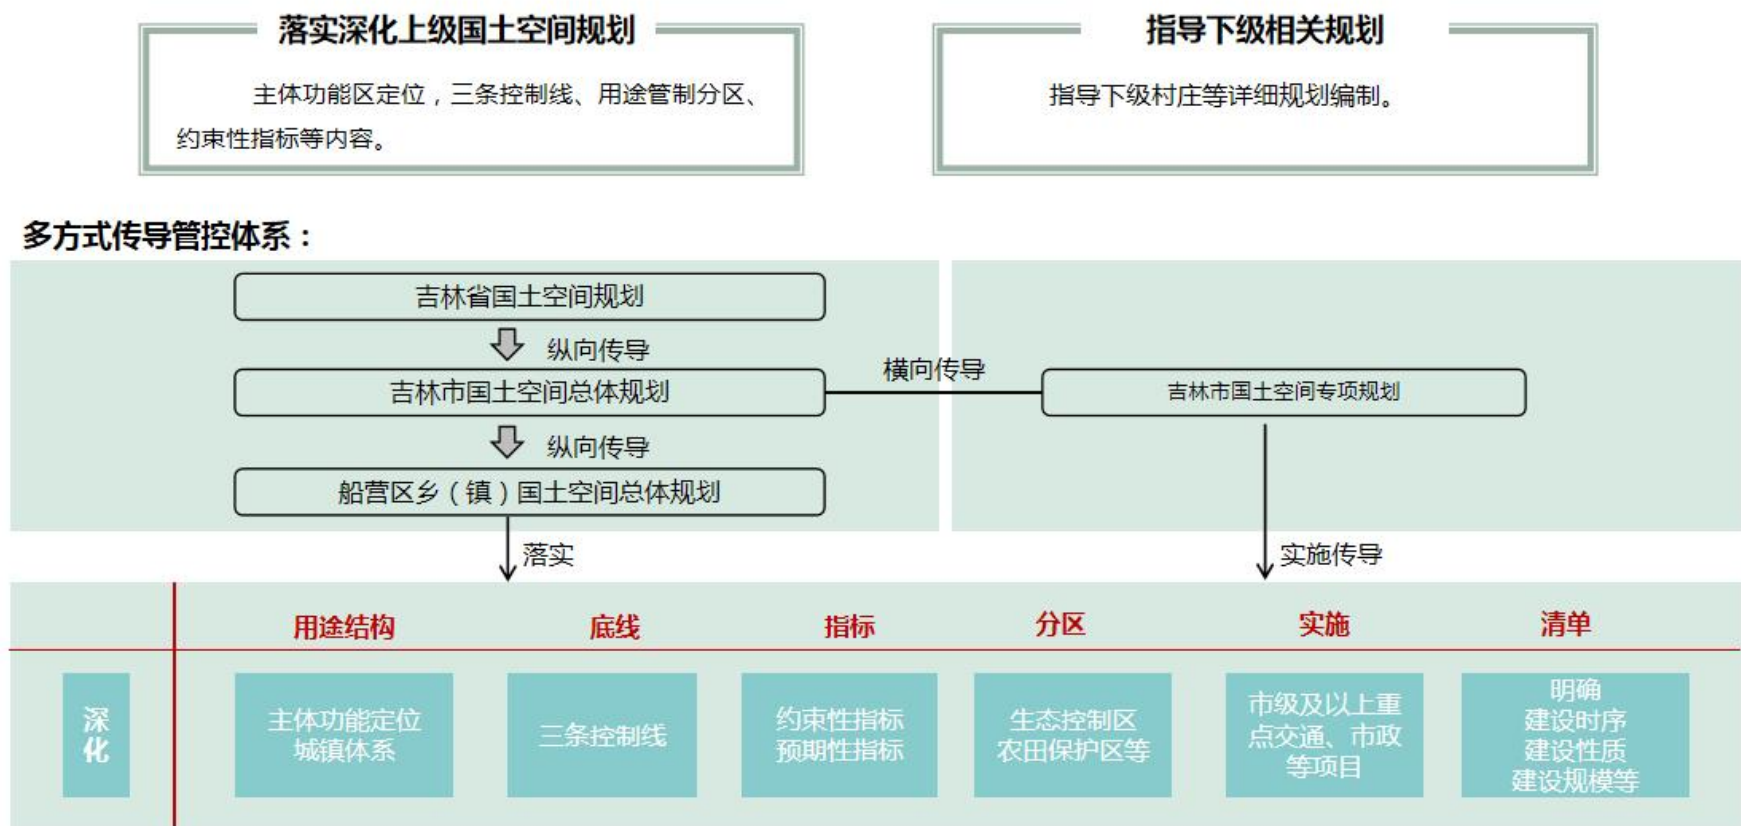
落实深化上级国土空间规划

主体功能区定位，三条控制线、用途管制分区、约束性指标等内容。

指导下级相关规划

指导下级村庄等详细规划编制。

多方式传导管控体系：

吉林省国土空间规划

纵向传导

吉林市国土空间总体规划

横向传导

吉林市国土空间专项规划

纵向传导

船营区乡（镇）国土空间总体规划

落实

实施传导

| | 用途结构 | 底线 | 指标 | 分区 | 实施 | 清单 |
|---|---|---|---|---|---|---|
| 深化 | 主体功能定位 城镇体系 | 三条控制线 | 约束性指标 预期性指标 | 生态控制区 农田保护区等 | 市级及以上重点交通、市政等项目 | 明确 建设时序 建设性质 建设规模等 |